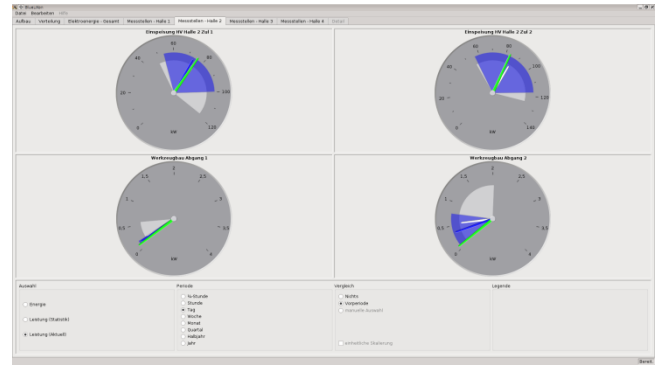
Datei Bearbeiten Hilfe

Aufbau | Verteilung | Elektroenergie - Gesamt | Messstellen - Halle 1 | Messstellen - Halle 2 | Messstellen - Halle 3 | Messstellen - Halle 4 | Daten

Einspeisung HV Halle 2 Zul 1

20 40 60 80 100 120 0 kW

Einspeisung HV Halle 2 Zul 2

20 40 60 80 100 120 140 0 kW

Werkzeugbau Abgang 1

0.5 1 1.5 2 2.5 3 3.5 4 0 kW

Werkzeugbau Abgang 2

0.5 1 1.5 2 2.5 3 3.5 4 0 kW

Auswahl
Energie
Leistung (Statistik)
Leistung (Aktuell)

Periode
¼-Stunde
Stunde
Tag
Woche
Monat
Quartal
Halbjahr
Jahr

Vergleich
Nichts
Vorperiode
manuelle Auswahl
einheitliche Skalierung

Legende

Bereit